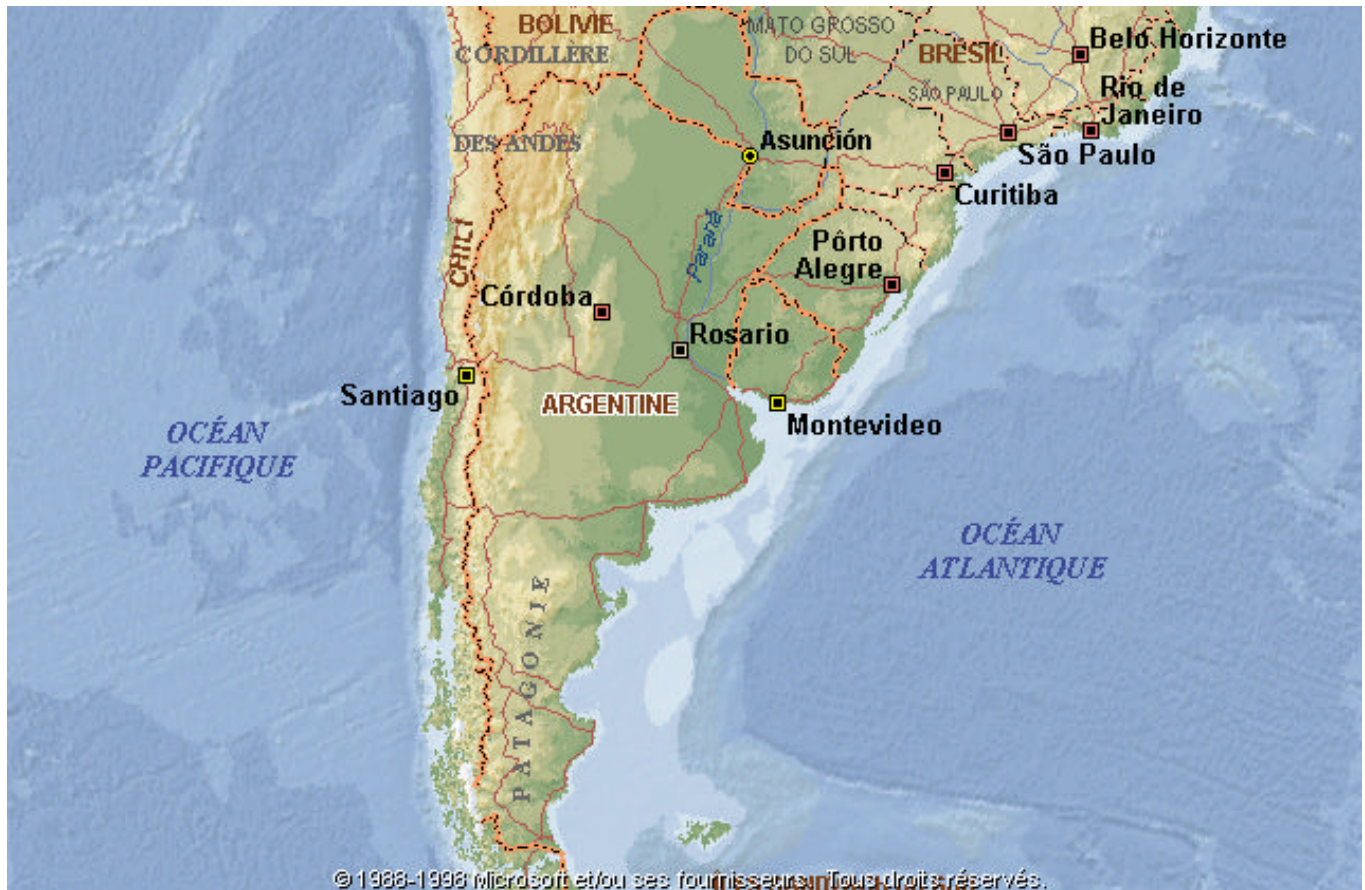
BOLIVIE
CORDILLÈRE
MATO GROSSO
DO SUL
BRÉSIL
Belo Horizonte
SÃO PAULO
Rio de Janeiro
DES ANDES
Asunción
São Paulo
Curitiba
Paraná
Pôrto Alegre
CHILI
Córdoba
Rosario
Santiago
ARGENTINE
Montevideo
OCÉAN PACIFIQUE
OCÉAN ATLANTIQUE
PATAGONIE
© 1988-1996 Microsoft et/ou ses fournisseurs. Tous droits réservés.